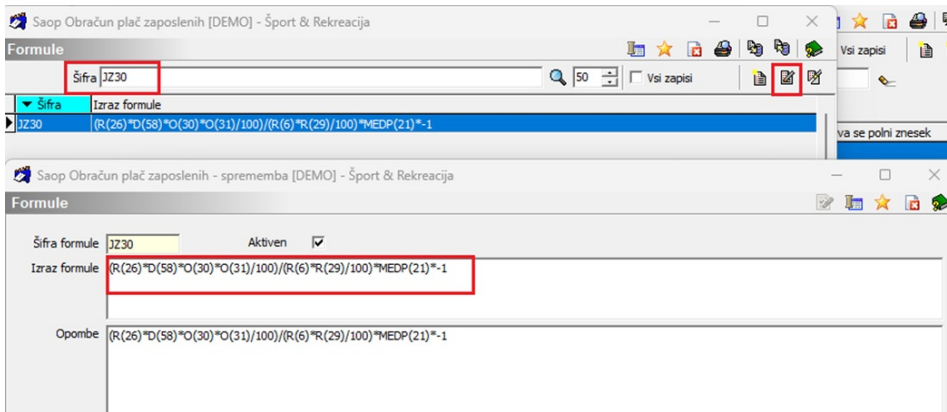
Saop Obračun plač zaposlenih [DEMO] - Šport & Rekreacija

Formule

Šifra JZ30

50

Vsi zapisi

Vsi zapisi

| Šifra | Izraz formule |
|---|---|
| JZ30 | (R(26)*D(58)*O(30)*O(31)/100)/(R(6)*R(29)/100)*MEDP(21)*-1 |

va se polni znesek

Saop Obračun plač zaposlenih - sprememba [DEMO] - Šport & Rekreacija

Formule

Šifra formule JZ30

Aktiven ☑

Izraz formule (R(26)*D(58)*O(30)*O(31)/100)/(R(6)*R(29)/100)*MEDP(21)*-1

Opombe (R(26)*D(58)*O(30)*O(31)/100)/(R(6)*R(29)/100)*MEDP(21)*-1